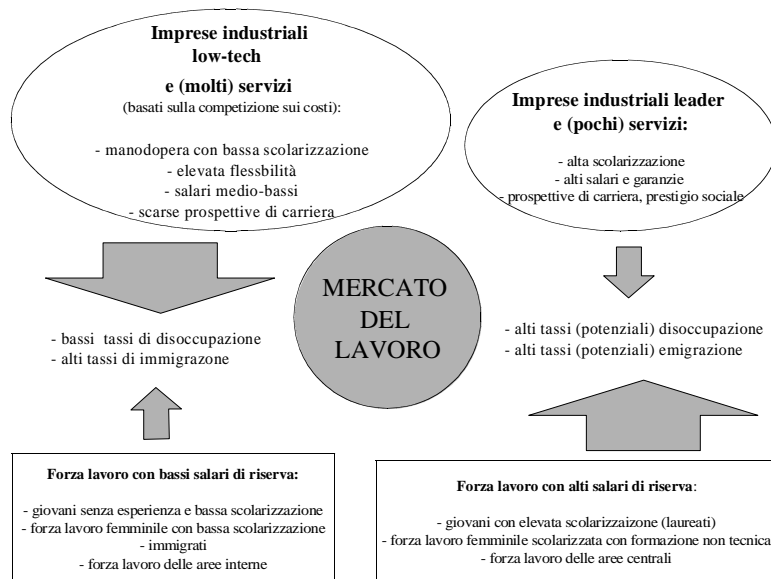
Imprese industriali low-tech e (molti) servizi
(basati sulla competizione sui costi):

- manodopera con bassa scolarizzazione
- elevata flessbilità
- salari medio-bassi
- scarse prospettive di carriera

Imprese industriali leader e (pochi) servizi:

- alta scolarizzazione
- alti salari e garanzie
- prospettive di carriera, prestigio sociale

MERCATO DEL LAVORO

- bassi tassi di disoccupazione
- alti tassi di immigrazone

- alti tassi (potenziali) disoccupazione
- alti tassi (potenziali) emigrazione

Forza lavoro con bassi salari di riserva:

- giovani senza esperienza e bassa scolarizzazione
- forza lavoro femminile con bassa scolarizzazione
- immigrati
- forza lavoro delle aree interne

Forza lavoro con alti salari di riserva:

- giovani con elevata scolarizzaizone (laureati)
- forza lavoro femminile scolarizzata con formazione non tecnica
- forza lavoro delle aree centrali